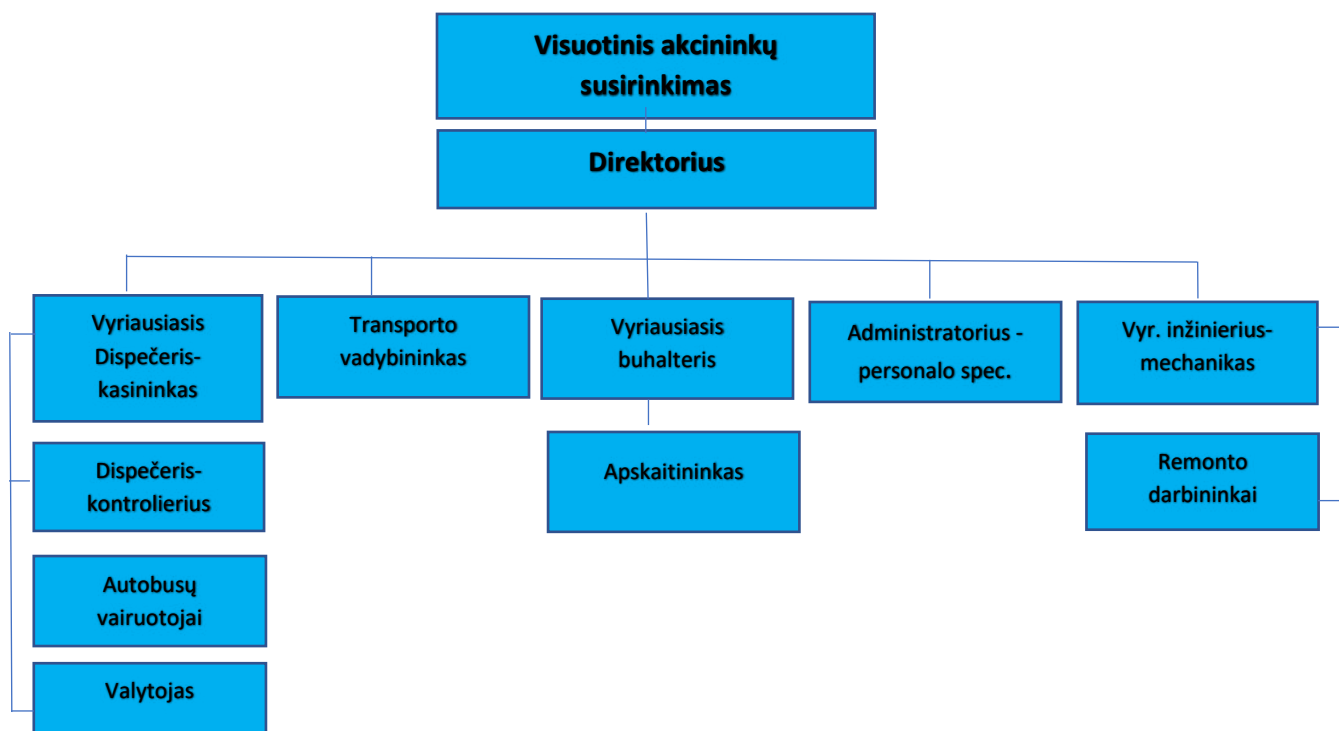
Visuotinis akcininkų susirinkimas

Direktorius

Vyriausiasis Dispečeris-kasininkas

Transporto vadybininkas

Vyriausiasis buhalteris

Administratorius - personalo spec.

Vyr. inžinierius-mechanikas

Dispečeris-kontrolierius

Apskaitininkas

Remonto darbininkai

Autobusų vairuotojai

Valytojas